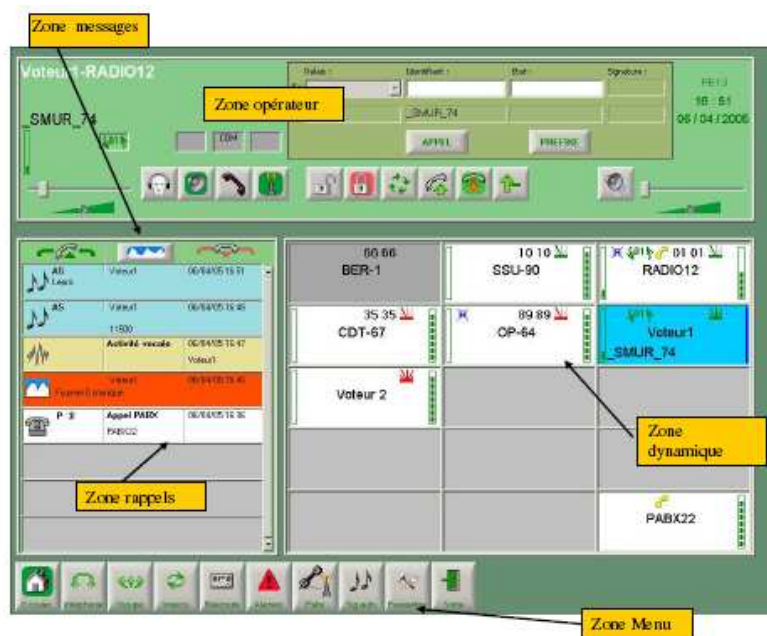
Zone messages

Voteur1-RADIO12

Zone opérateur

Status : Identifiant : Etat : Signature :

_SMUR_74

SMUR_74

APPEL PREFIXE

FE13
16 : 51
06 / 04 / 2006

_SMUR_74

COM

AS Lears | Voteur1 | 06/04/05 15:51

AS | Voteur1 11500 | 06/04/05 15:48

Activité vocale | 06/04/05 15:47 Voteur1

Voteur1 | 06/04/05 15:45

P 3 | Appel PABX PABX22 | 06/04/05 15:36

Zone rappels

66 66
BER-1

10 10
SSU-90

01 01
RADIO12

35 35
CDT-67

89 89
OP-64

Voteur1
_SMUR_74

Voteur 2

Zone dynamique

PABX22

Zone Menu